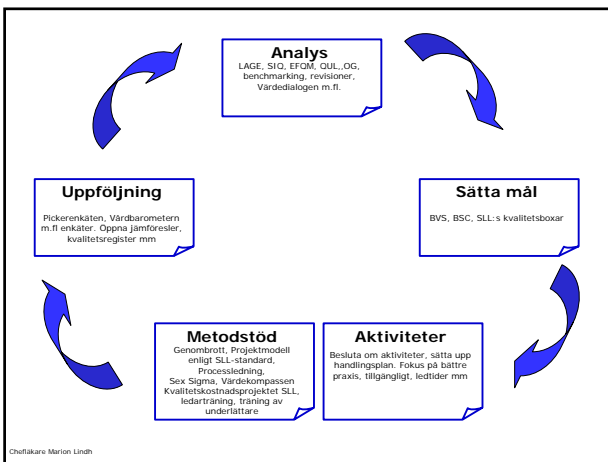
Analys
LAGE, SIQ, EFQM, QUL,,OG, benchmarking, revisioner, Värdedialogen m.fl.

Sätta mål
BVS, BSC, SLL:s kvalitetsboxar

Aktiviteter
Besluta om aktiviteter, sätta upp handlingsplan. Fokus på bättre praxis, tillgängligt, ledtider mm

Metodstöd
Genombrott, Projektmodell enligt SLL-standard, Processledning, Sex Sigma, Värdekompassen Kvalitetskostnadsprojektet SLL, ledarträning, träning av underlättare

Uppföljning
Pickerenkäten, Vårdbarometern m.fl enkäter. Öppna jämföresler, kvalitetsregister mm

Chefläkare Marion Lindh